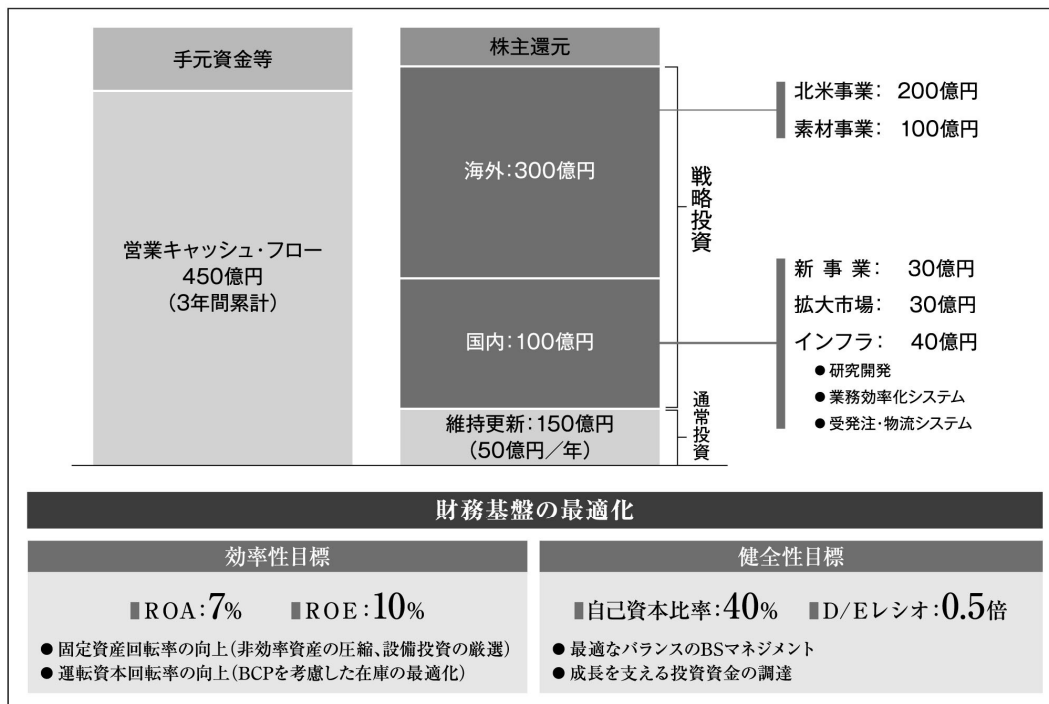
手元資金等

営業キャッシュ・フロー
450億円
(3年間累計)

株主還元

海外:300億円

国内:100億円

維持更新:150億円
(50億円／年)

戦略投資

通常投資

北米事業: 200億円
素材事業: 100億円

新 事 業: 30億円
拡大市場: 30億円
インフラ: 40億円
● 研究開発
● 業務効率化システム
● 受発注・物流システム

財務基盤の最適化

効率性目標

ROA:7%　ROE:10%

● 固定資産回転率の向上(非効率資産の圧縮、設備投資の厳選)
● 運転資本回転率の向上(BCPを考慮した在庫の最適化)

健全性目標

自己資本比率:40%　D/Eレシオ:0.5倍

● 最適なバランスのBSマネジメント
● 成長を支える投資資金の調達